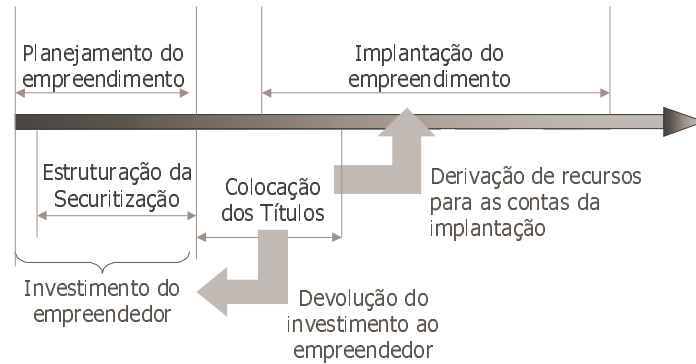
Planejamento do empreendimento

Implantação do empreendimento

Estruturação da Securitização

Colocação dos Títulos

Derivação de recursos para as contas da implantação

Investimento do empreendedor

Devolução do investimento ao empreendedor